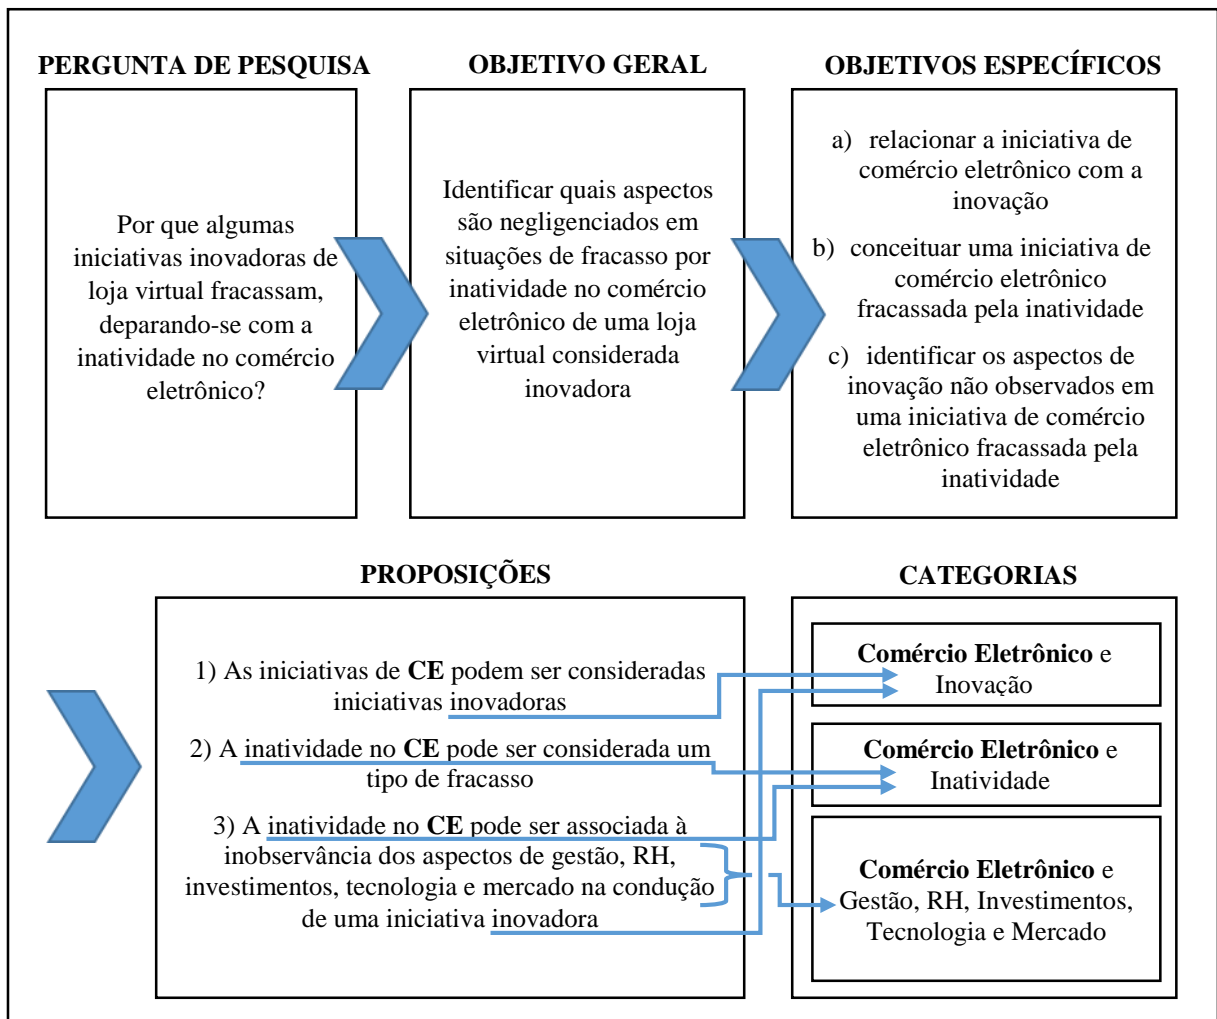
PERGUNTA DE PESQUISA

Por que algumas iniciativas inovadoras de loja virtual fracassam, deparando-se com a inatividade no comércio eletrônico?

OBJETIVO GERAL

Identificar quais aspectos são negligenciados em situações de fracasso por inatividade no comércio eletrônico de uma loja virtual considerada inovadora

OBJETIVOS ESPECÍFICOS

a) relacionar a iniciativa de comércio eletrônico com a inovação

b) conceituar uma iniciativa de comércio eletrônico fracassada pela inatividade

c) identificar os aspectos de inovação não observados em uma iniciativa de comércio eletrônico fracassada pela inatividade

PROPOSIÇÕES

1) As iniciativas de **CE** podem ser consideradas iniciativas inovadoras

2) A inatividade no **CE** pode ser considerada um tipo de fracasso

3) A inatividade no **CE** pode ser associada à inobservância dos aspectos de gestão, RH, investimentos, tecnologia e mercado na condução de uma iniciativa inovadora

CATEGORIAS

**Comércio Eletrônico** e Inovação

**Comércio Eletrônico** e Inatividade

**Comércio Eletrônico** e Gestão, RH, Investimentos, Tecnologia e Mercado